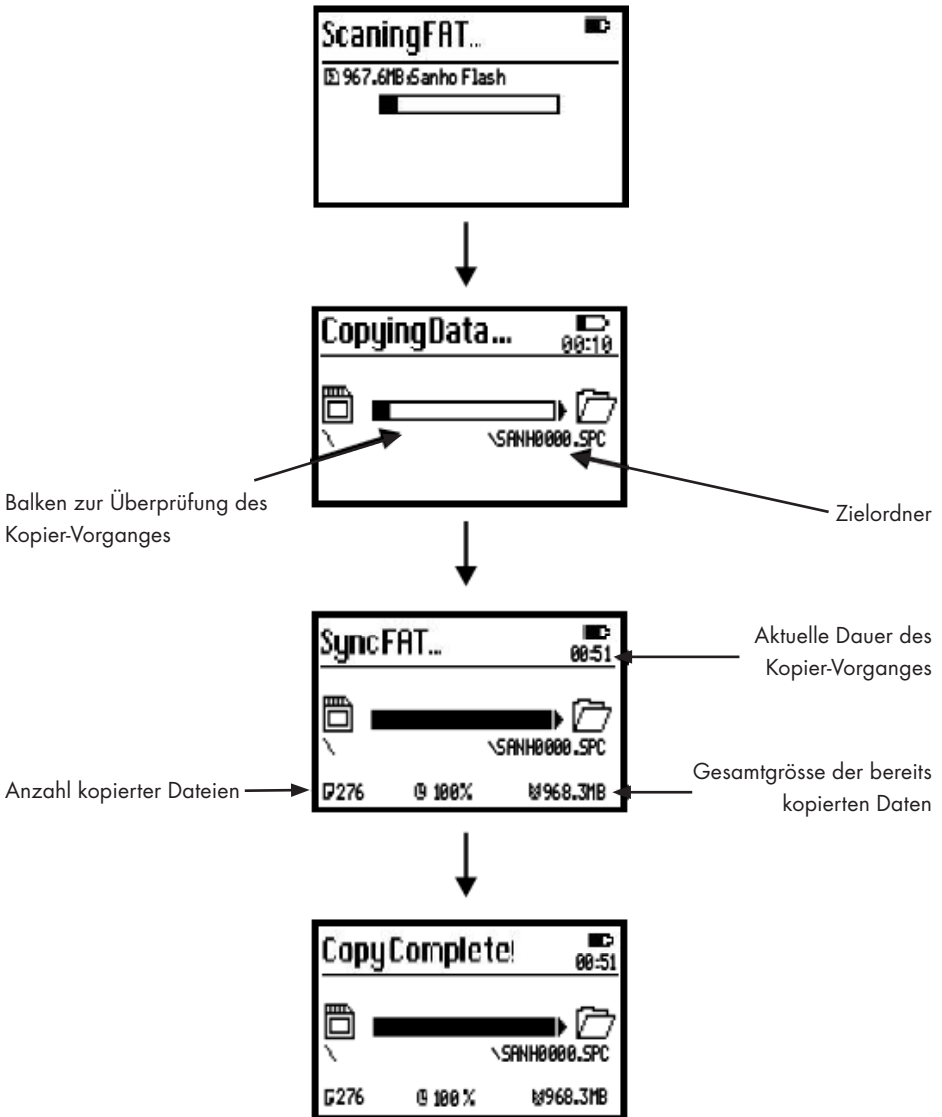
ScaningFAT...
967.6MB Sanho Flash

CopyingData...
00:10
\
\SANH0000.SPC

Balken zur Überprüfung des Kopier-Vorganges

Zielordner

SyncFAT...
00:51
\
\SANH0000.SPC
276
100%
968.3MB

Aktuelle Dauer des Kopier-Vorganges

Anzahl kopierter Dateien

Gesamtgrösse der bereits kopierten Daten

CopyComplete!
00:51
\
\SANH0000.SPC
276
100%
968.3MB